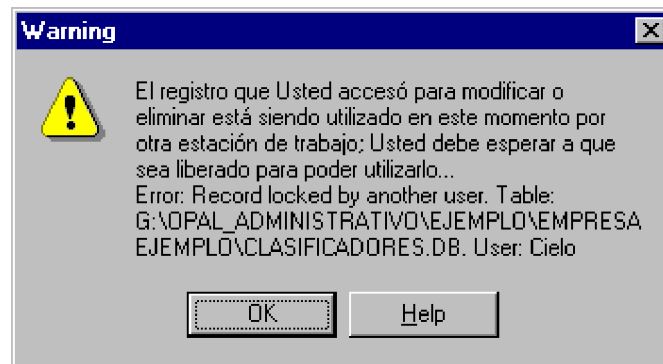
Warning

El registro que Usted accesó para modificar o eliminar está siendo utilizado en este momento por otra estación de trabajo; Usted debe esperar a que sea liberado para poder utilizarlo...
Error: Record locked by another user. Table: G:\OPAL_ADMINISTRATIVO\EJEMPLO\EMPRESA EJEMPLO\CLASIFICADORES.DB. User: Cielo

OK
Help